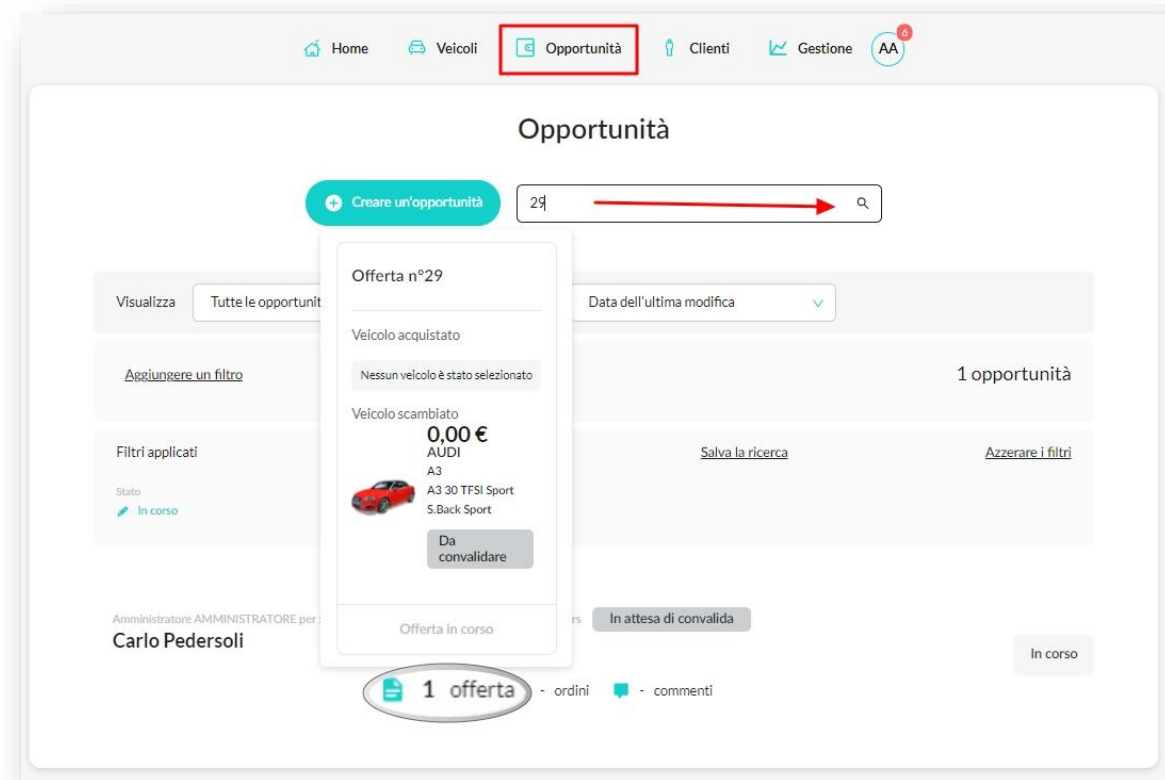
Home Veicoli Opportunità Clienti Gestione AA 6

Opportunità

Creare un'opportunità

29

Offerta n°29

Veicolo acquistato

Nessun veicolo è stato selezionato

Veicolo scambiato

0,00 €
AUDI
A3
A3 30 TFSI Sport
S.Back Sport

Da convalidare

Offerta in corso

Visualizza Tutte le opportunit

Data dell'ultima modifica

Aggiungere un filtro

1 opportunità

Filtri applicati

Salva la ricerca

Azzerare i filtri

Stato
In corso

Amministratore AMMINISTRATORE per

rs In attesa di convalida

Carlo Pedersoli

In corso

1 offerta - ordini - commenti